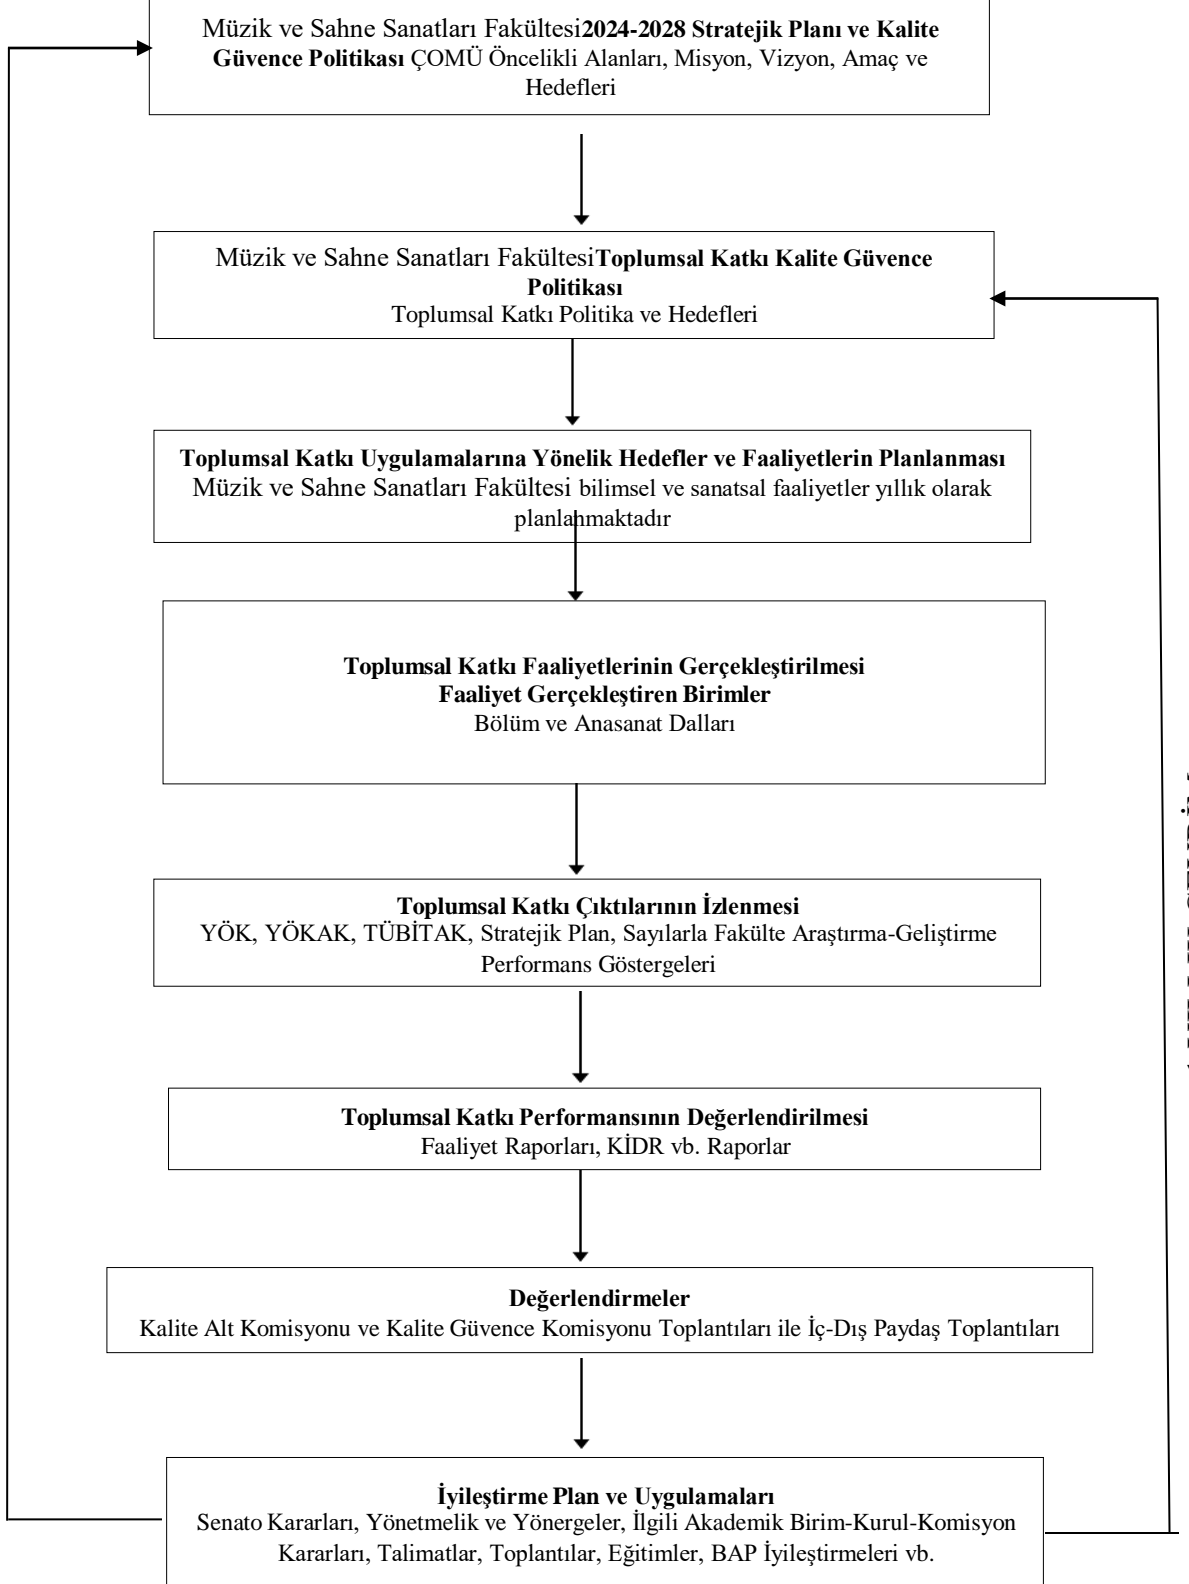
Müzik ve Sahne Sanatları Fakültesi**2024-2028 Stratejik Planı ve Kalite Güvence Politikası** ÇOMÜ Öncelikli Alanları, Misyon, Vizyon, Amaç ve Hedefleri

Müzik ve Sahne Sanatları Fakültesi**Toplumsal Katkı Kalite Güvence Politikası**
Toplumsal Katkı Politika ve Hedefleri

**Toplumsal Katkı Uygulamalarına Yönelik Hedefler ve Faaliyetlerin Planlanması**
Müzik ve Sahne Sanatları Fakültesi bilimsel ve sanatsal faaliyetler yıllık olarak planlanmaktadır

**Toplumsal Katkı Faaliyetlerinin Gerçekleştirilmesi**
**Faaliyet Gerçekleştiren Birimler**
Bölüm ve Anasanat Dalları

**Toplumsal Katkı Çıktılarının İzlenmesi**
YÖK, YÖKAK, TÜBİTAK, Stratejik Plan, Sayılarla Fakülte Araştırma-Geliştirme Performans Göstergeleri

**Toplumsal Katkı Performansının Değerlendirilmesi**
Faaliyet Raporları, KİDR vb. Raporlar

**Değerlendirmeler**
Kalite Alt Komisyonu ve Kalite Güvence Komisyonu Toplantıları ile İç-Dış Paydaş Toplantıları

**İyileştirme Plan ve Uygulamaları**
Senato Kararları, Yönetmelik ve Yönergeler, İlgili Akademik Birim-Kurul-Komisyon Kararları, Talimatlar, Toplantılar, Eğitimler, BAP İyileştirmeleri vb.

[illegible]